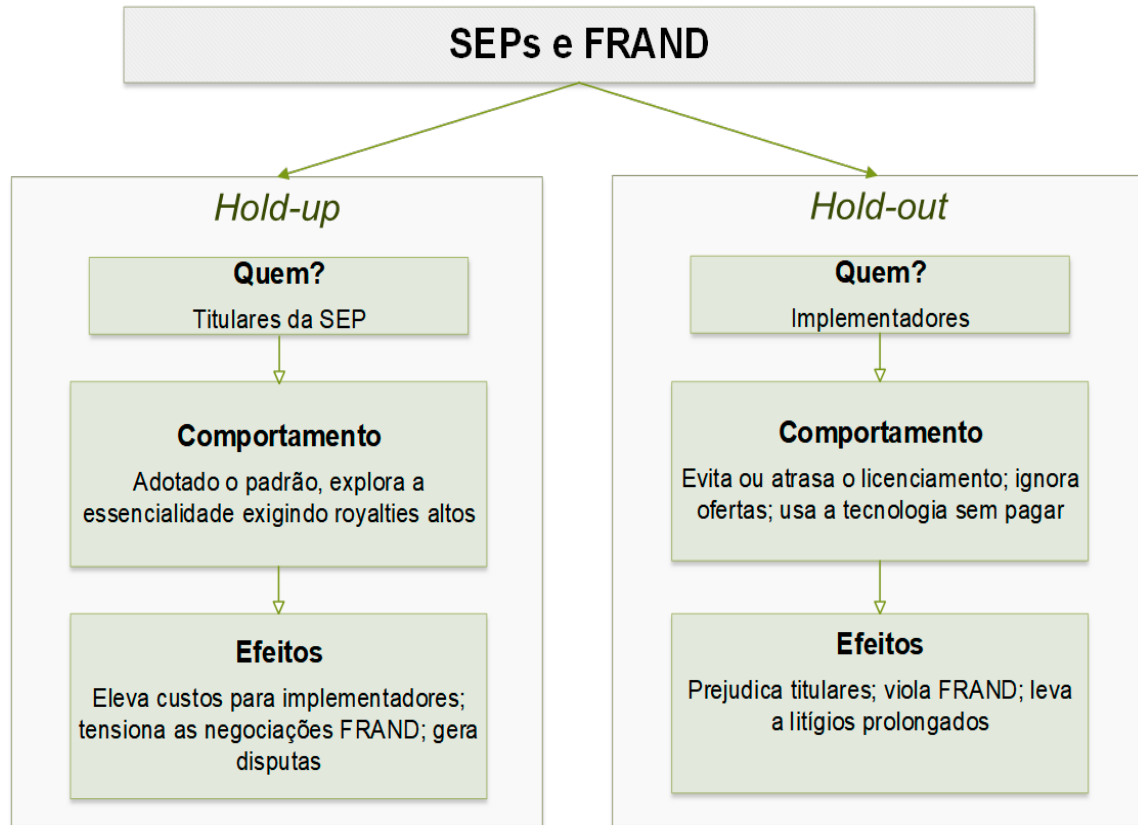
SEPs e FRAND

*Hold-up*

**Quem?**
Titulares da SEP

**Comportamento**
Adotado o padrão, explora a essencialidade exigindo royalties altos

**Efeitos**
Eleva custos para implementadores; tensiona as negociações FRAND; gera disputas

*Hold-out*

**Quem?**
Implementadores

**Comportamento**
Evita ou atrasa o licenciamento; ignora ofertas; usa a tecnologia sem pagar

**Efeitos**
Prejudica titulares; viola FRAND; leva a litígios prolongados